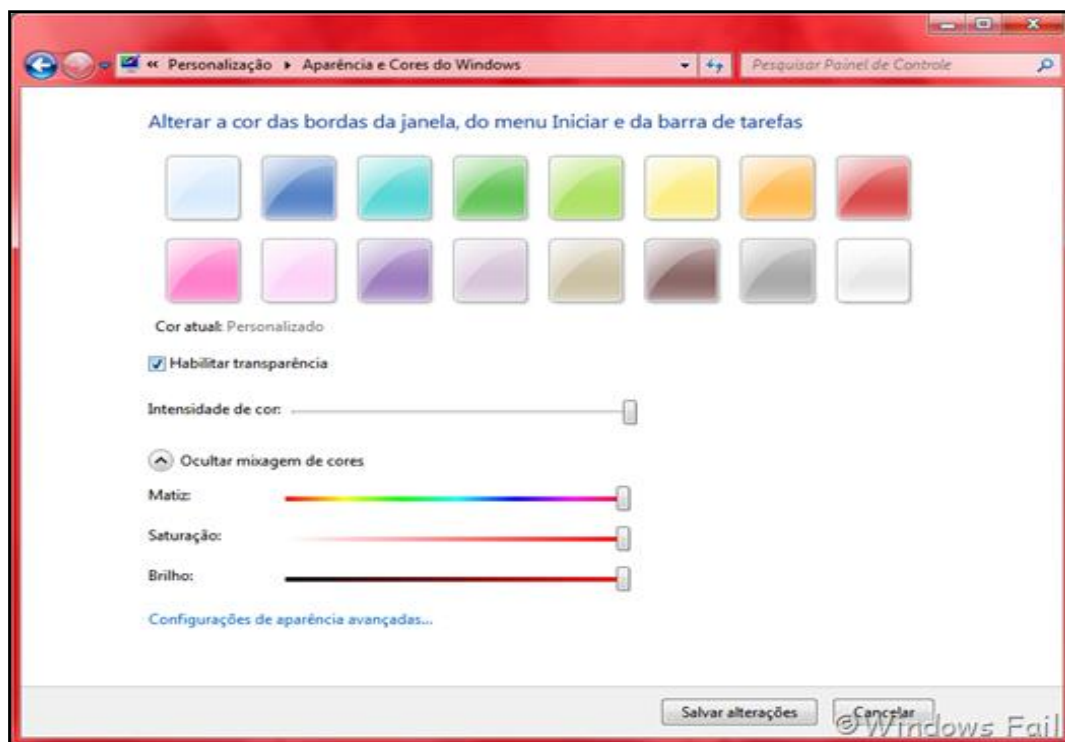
« Personalização ▸ Aparência e Cores do Windows

Pesquisar Painel de Controle

Alterar a cor das bordas da janela, do menu Iniciar e da barra de tarefas

Cor atual: Personalizado

Habilitar transparência

Intensidade de cor:

Ocultar mixagem de cores

Matiz:

Saturação:

Brilho:

Configurações de aparência avançadas...

Salvar alterações

Cancelar

©Windows Fail